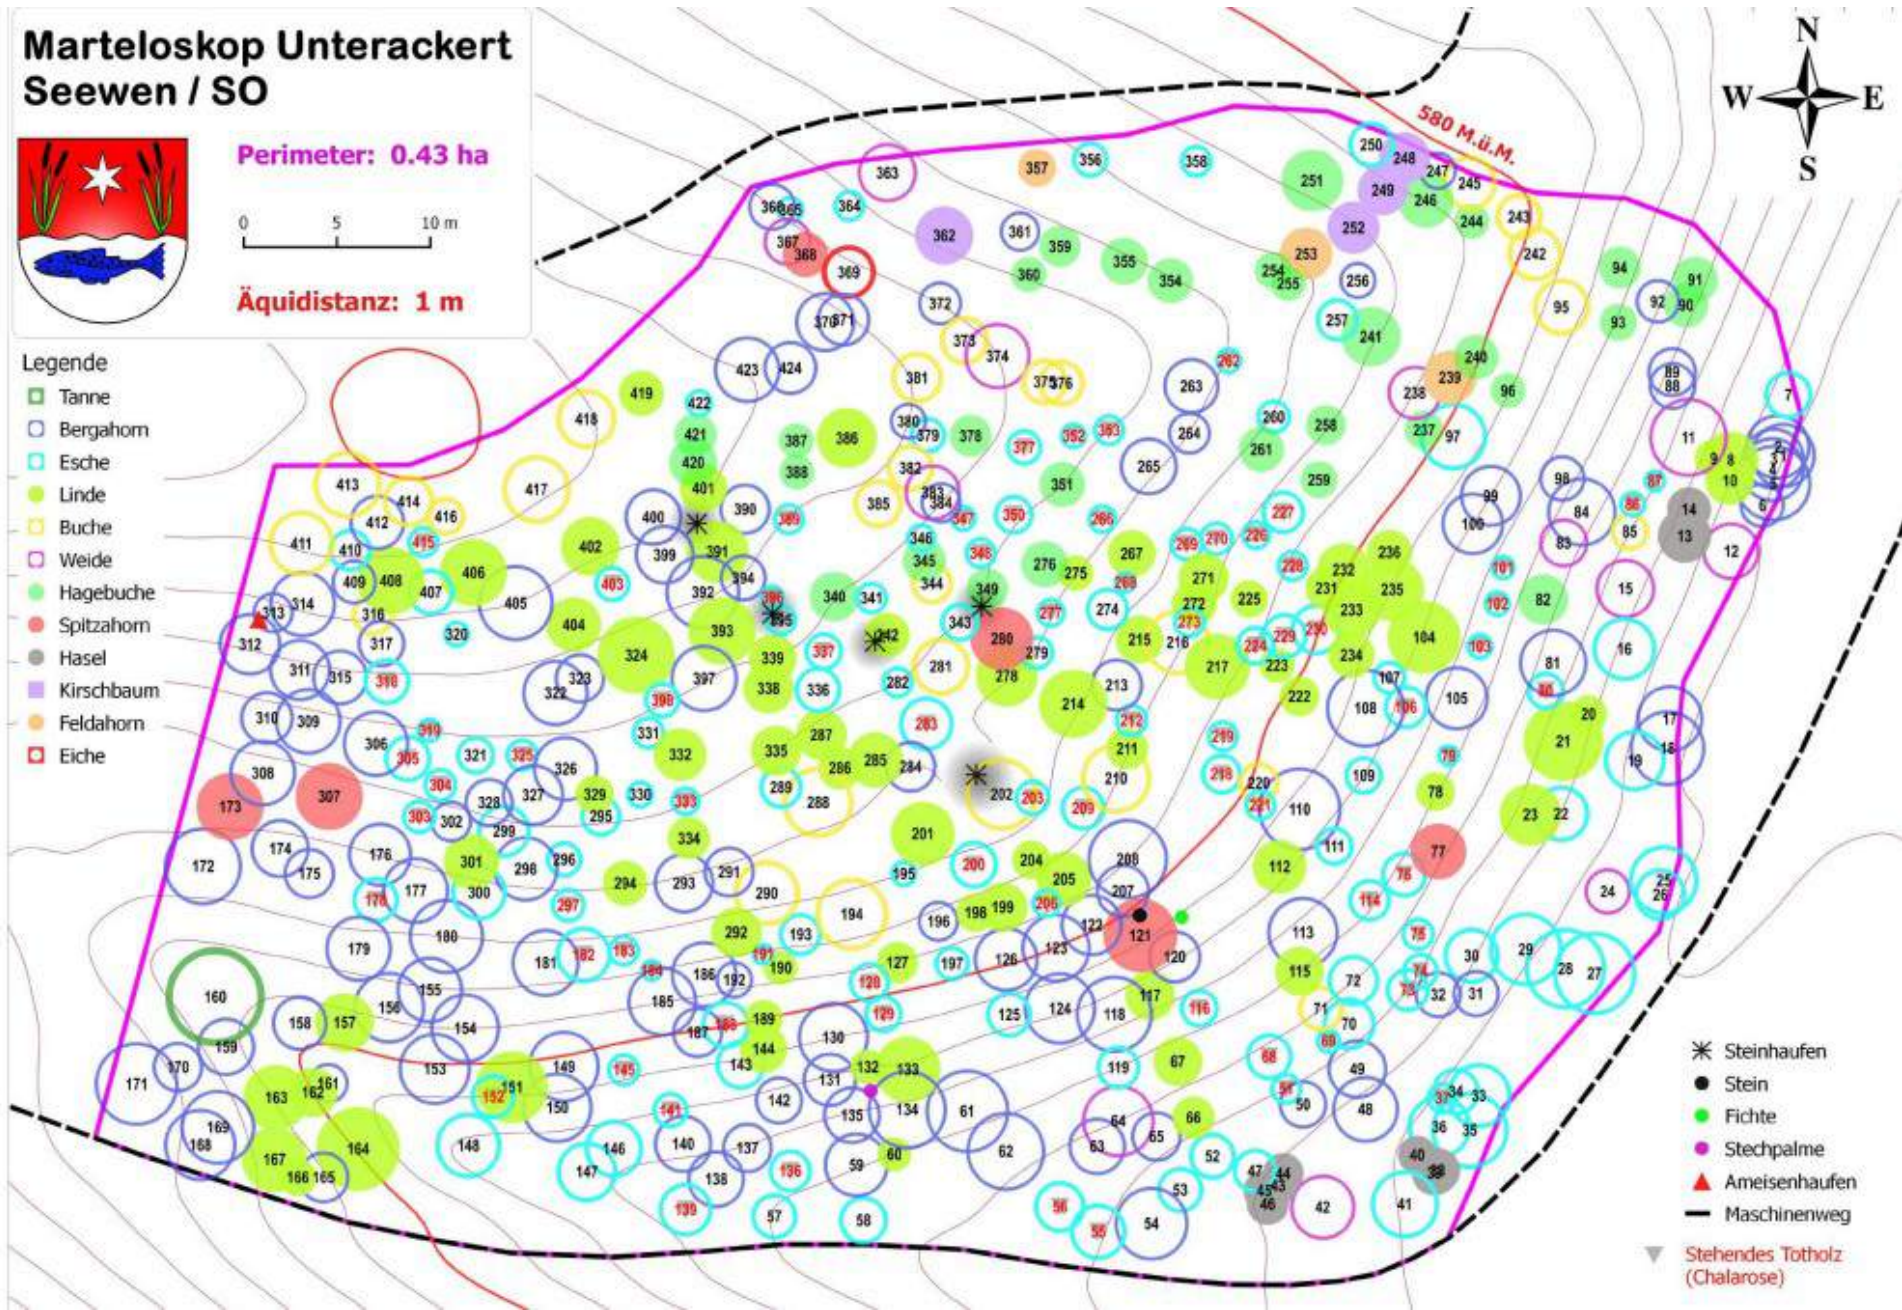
Marteloskop Unterackert
Seewen / SO

Perimeter: 0.43 ha

0 5 10 m

Äquidistanz: 1 m

N
W E
S

580 M.ü.M.

Legende
Tanne
Bergahorn
Esche
Linde
Buche
Weide
Hagebuche
Spitzahorn
Hasel
Kirschbaum
Feldahorn
Eiche

Steinhaufen
Stein
Fichte
Stechpalme
Ameisenhaufen
Maschinenweg
Stehendes Totholz (Chalarose)